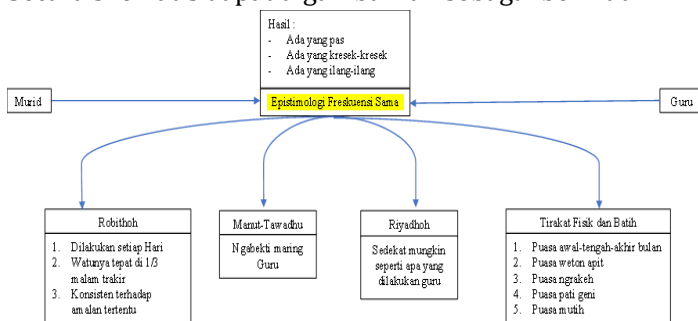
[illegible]

Hasil :
- Ada yang pas
- Ada yang kresek-kresek
- Ada yang ilang-ilang

Murid

Epistimologi Freskuensi Sama

Guru

Robithoh

1. Dilakukan setiap Hari
2. Watunya tepat di 1/3 malam trakir
3. Konsisten terhadap amalan tertentu

Manut-Tawadhu

Ngabekti maring Guru

Riyadhoh

Sedekat mungkin seperti apa yang dilakukan guru

Tirakat Fisik dan Batih

1. Puasa awal-tengah-akhir bulan
2. Puasa weton apit
3. Puasa ngrakeh
4. Puasa pati geni
5. Puasa mutih